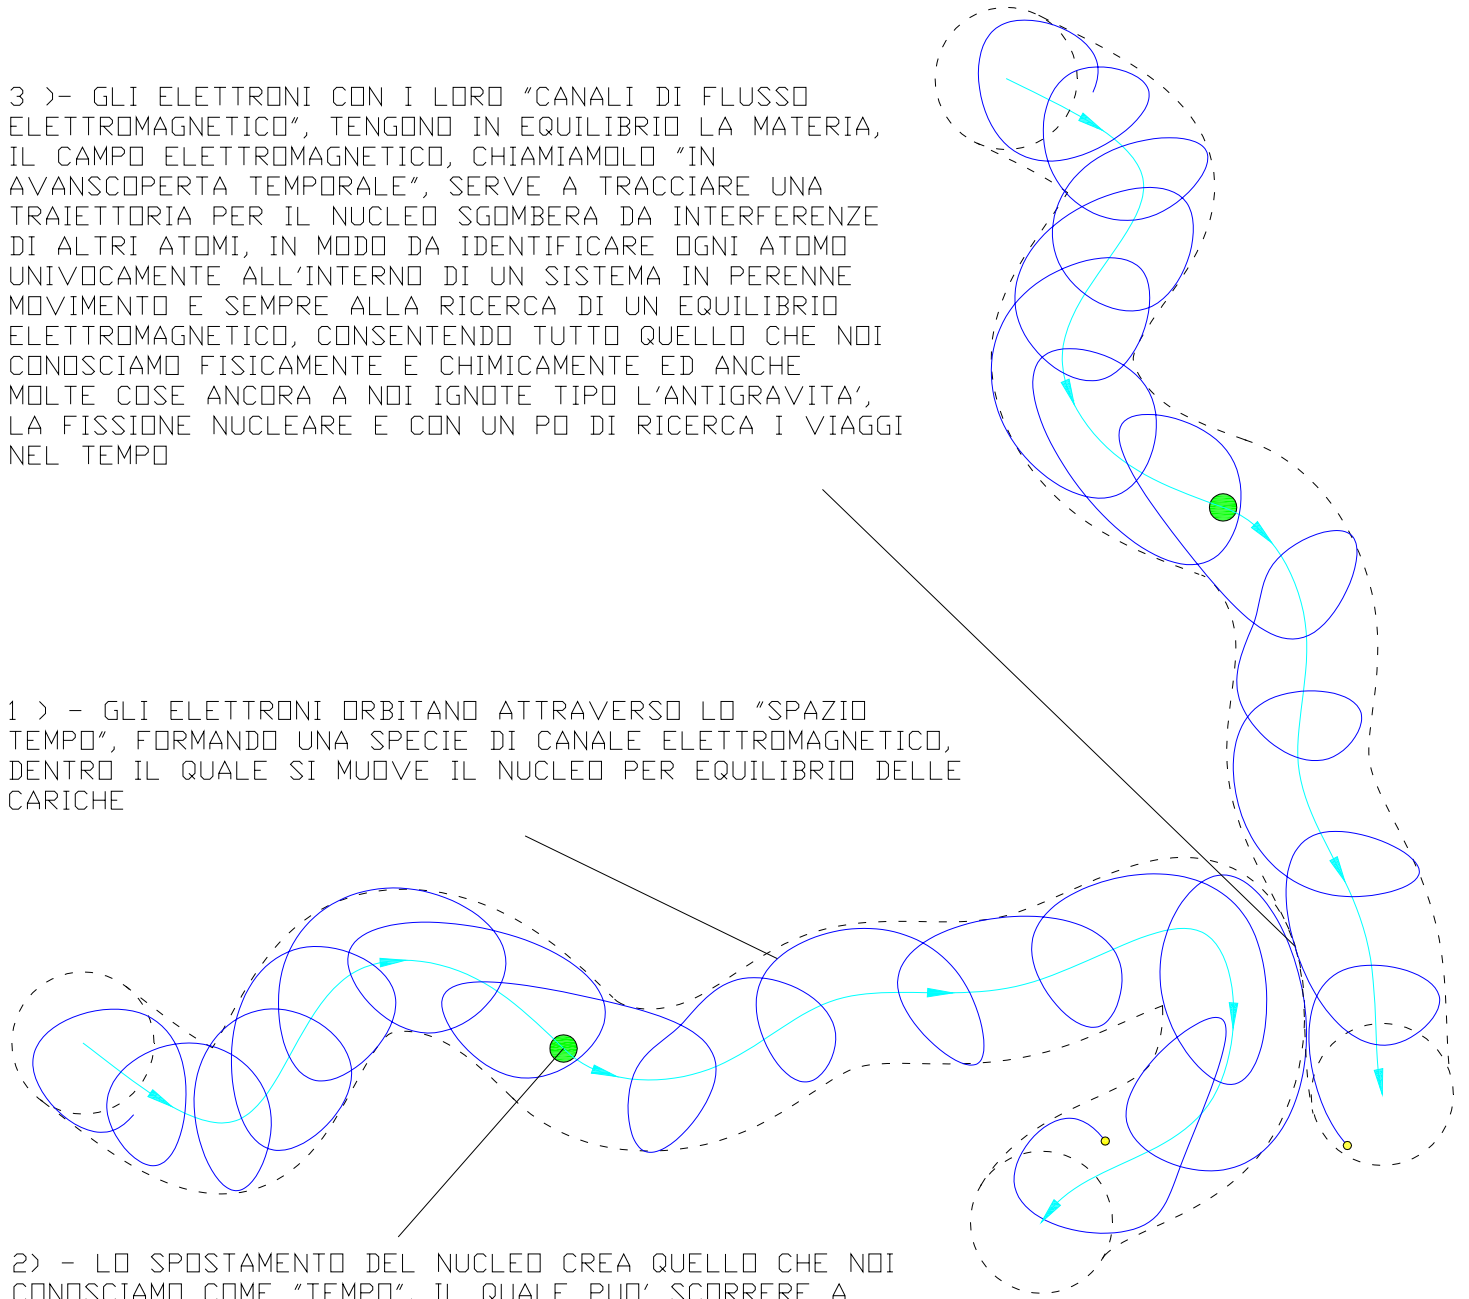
3 )- GLI ELETTRONI CON I LORO "CANALI DI FLUSSO ELETTROMAGNETICO", TENGONO IN EQUILIBRIO LA MATERIA, IL CAMPO ELETTROMAGNETICO, CHIAMIAMOLO "IN AVANSCOPERTA TEMPORALE", SERVE A TRACCIARE UNA TRAIETTORIA PER IL NUCLEO SGOMBERA DA INTERFERENZE DI ALTRI ATOMI, IN MODO DA IDENTIFICARE OGNI ATOMO UNIVOCAMENTE ALL'INTERNO DI UN SISTEMA IN PERENNE MOVIMENTO E SEMPRE ALLA RICERCA DI UN EQUILIBRIO ELETTROMAGNETICO, CONSENTENDO TUTTO QUELLO CHE NOI CONOSCIAMO FISICAMENTE E CHIMICAMENTE ED ANCHE MOLTE COSE ANCORA A NOI IGNOTE TIPO L'ANTIGRAVITA', LA FISSIONE NUCLEARE E CON UN PO DI RICERCA I VIAGGI NEL TEMPO

1 ) - GLI ELETTRONI ORBITANO ATTRAVERSO LO "SPAZIO TEMPO", FORMANDO UNA SPECIE DI CANALE ELETTROMAGNETICO, DENTRO IL QUALE SI MUOVE IL NUCLEO PER EQUILIBRIO DELLE CARICHE

2) - LO SPOSTAMENTO DEL NUCLEO CREA QUELLO CHE NOI CONOSCIAMO COME "TEMPO", IL QUALE PUO' SCORRERE A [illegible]